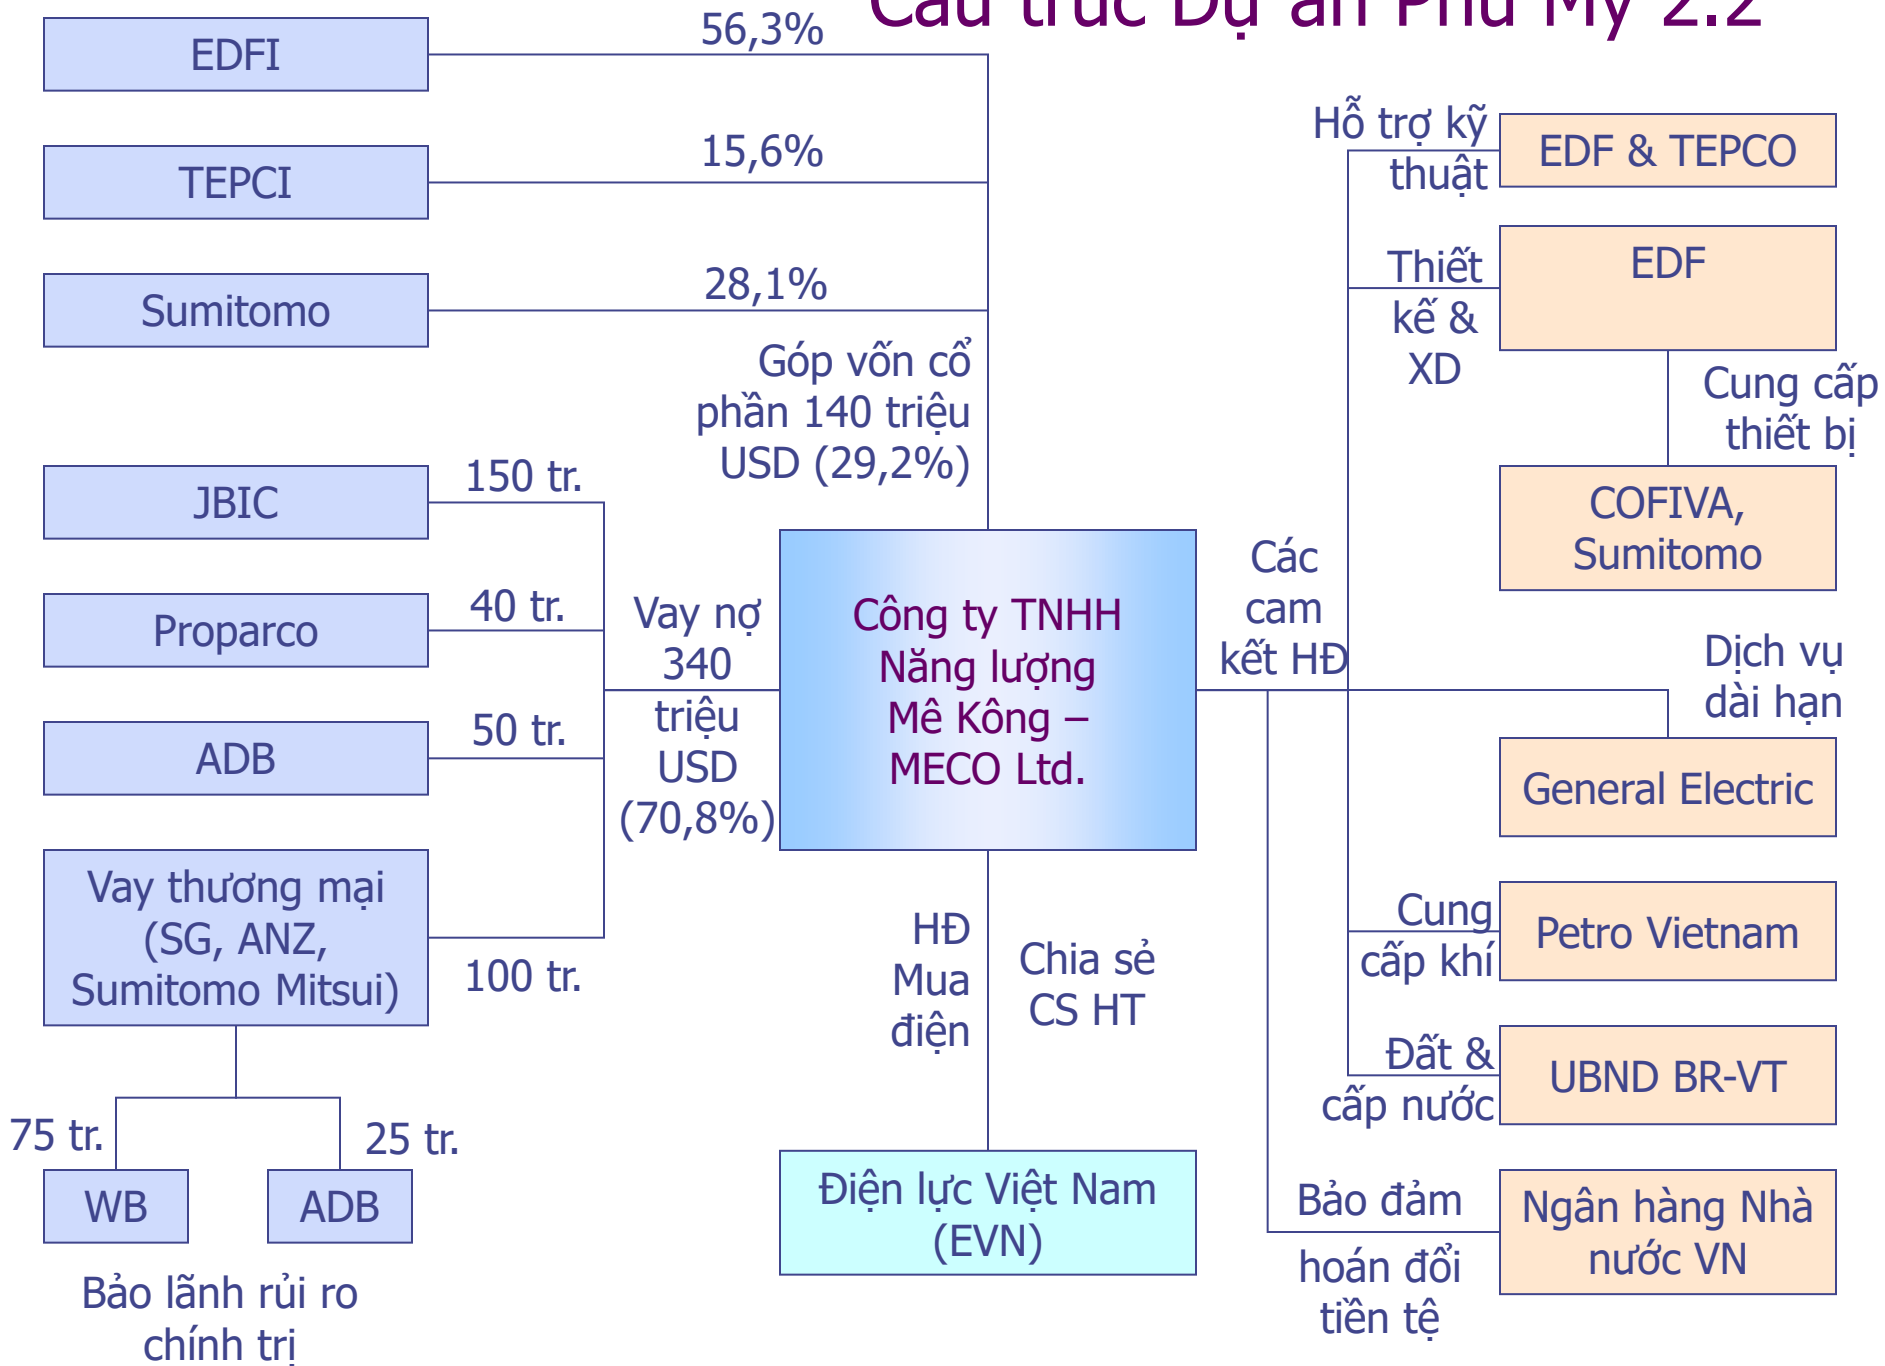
Cấu trúc Dự án Phú Mỹ 2.2

EDFI

56,3%

TEPCI

15,6%

Sumitomo

28,1%

Góp vốn cổ phần 140 triệu USD (29,2%)

JBIC

150 tr.

Proparco

40 tr.

ADB

50 tr.

Vay thương mại (SG, ANZ, Sumitomo Mitsui)

100 tr.

Vay nợ 340 triệu USD (70,8%)

75 tr.

25 tr.

WB

ADB

Bảo lãnh rủi ro chính trị

Công ty TNHH Năng lượng Mê Kông – MECO Ltd.

HĐ Mua điện

Chia sẻ CS HT

Điện lực Việt Nam (EVN)

Các cam kết HĐ

Hỗ trợ kỹ thuật

EDF & TEPCO

Thiết kế & XD

EDF

Cung cấp thiết bị

COFIVA, Sumitomo

Dịch vụ dài hạn

General Electric

Cung cấp khí

Petro Vietnam

Đất & cấp nước

UBND BR-VT

Bảo đảm hoán đổi tiền tệ

Ngân hàng Nhà nước VN